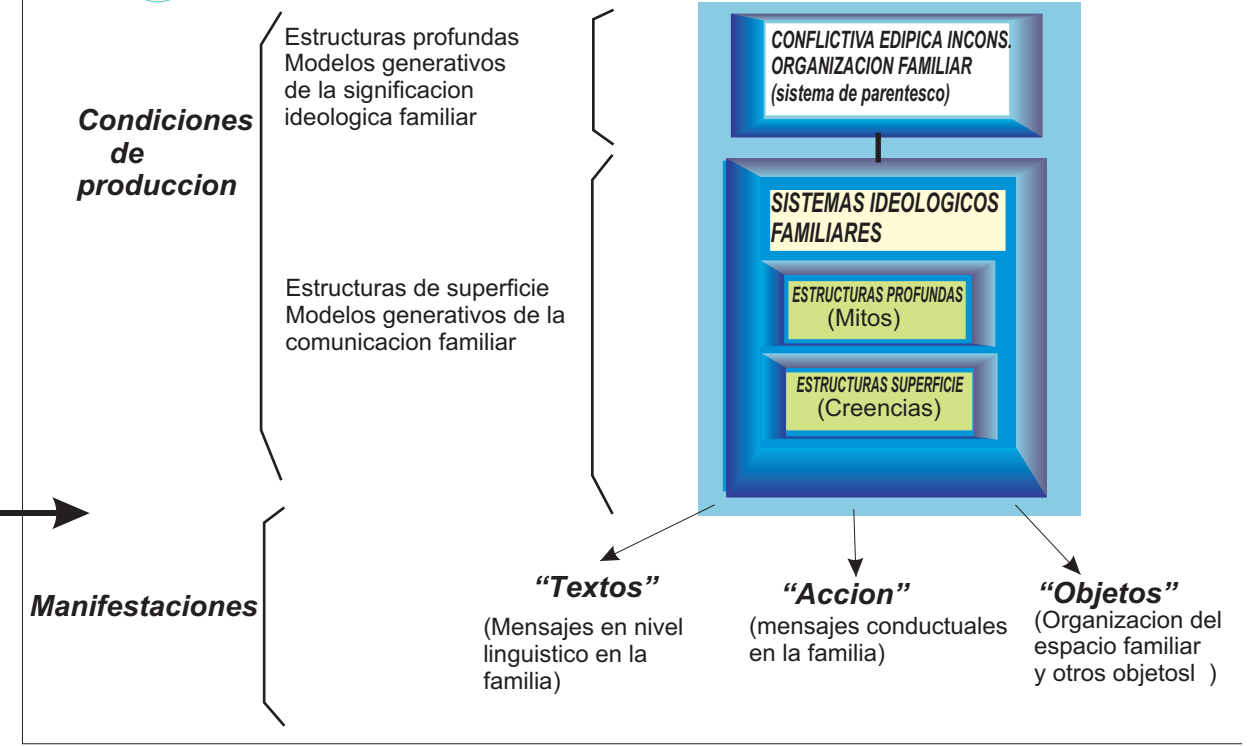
Condiciones de produccion

Estructuras profundas Modelos generativos de la significacion ideologica familiar

CONFLICTIVA EDIPICA INCONS. ORGANIZACION FAMILIAR (sistema de parentesco)

Estructuras de superficie Modelos generativos de la comunicacion familiar

SISTEMAS IDEOLOGICOS FAMILIARES

ESTRUCTURAS PROFUNDAS (Mitos)

ESTRUCTURAS SUPERFICIE (Creencias)

Manifestaciones

“Textos”
(Mensajes en nivel linguistico en la familia)

“Accion”
(mensajes conductuales en la familia)

“Objetos”
(Organizacion del espacio familiar y otros objetosl )